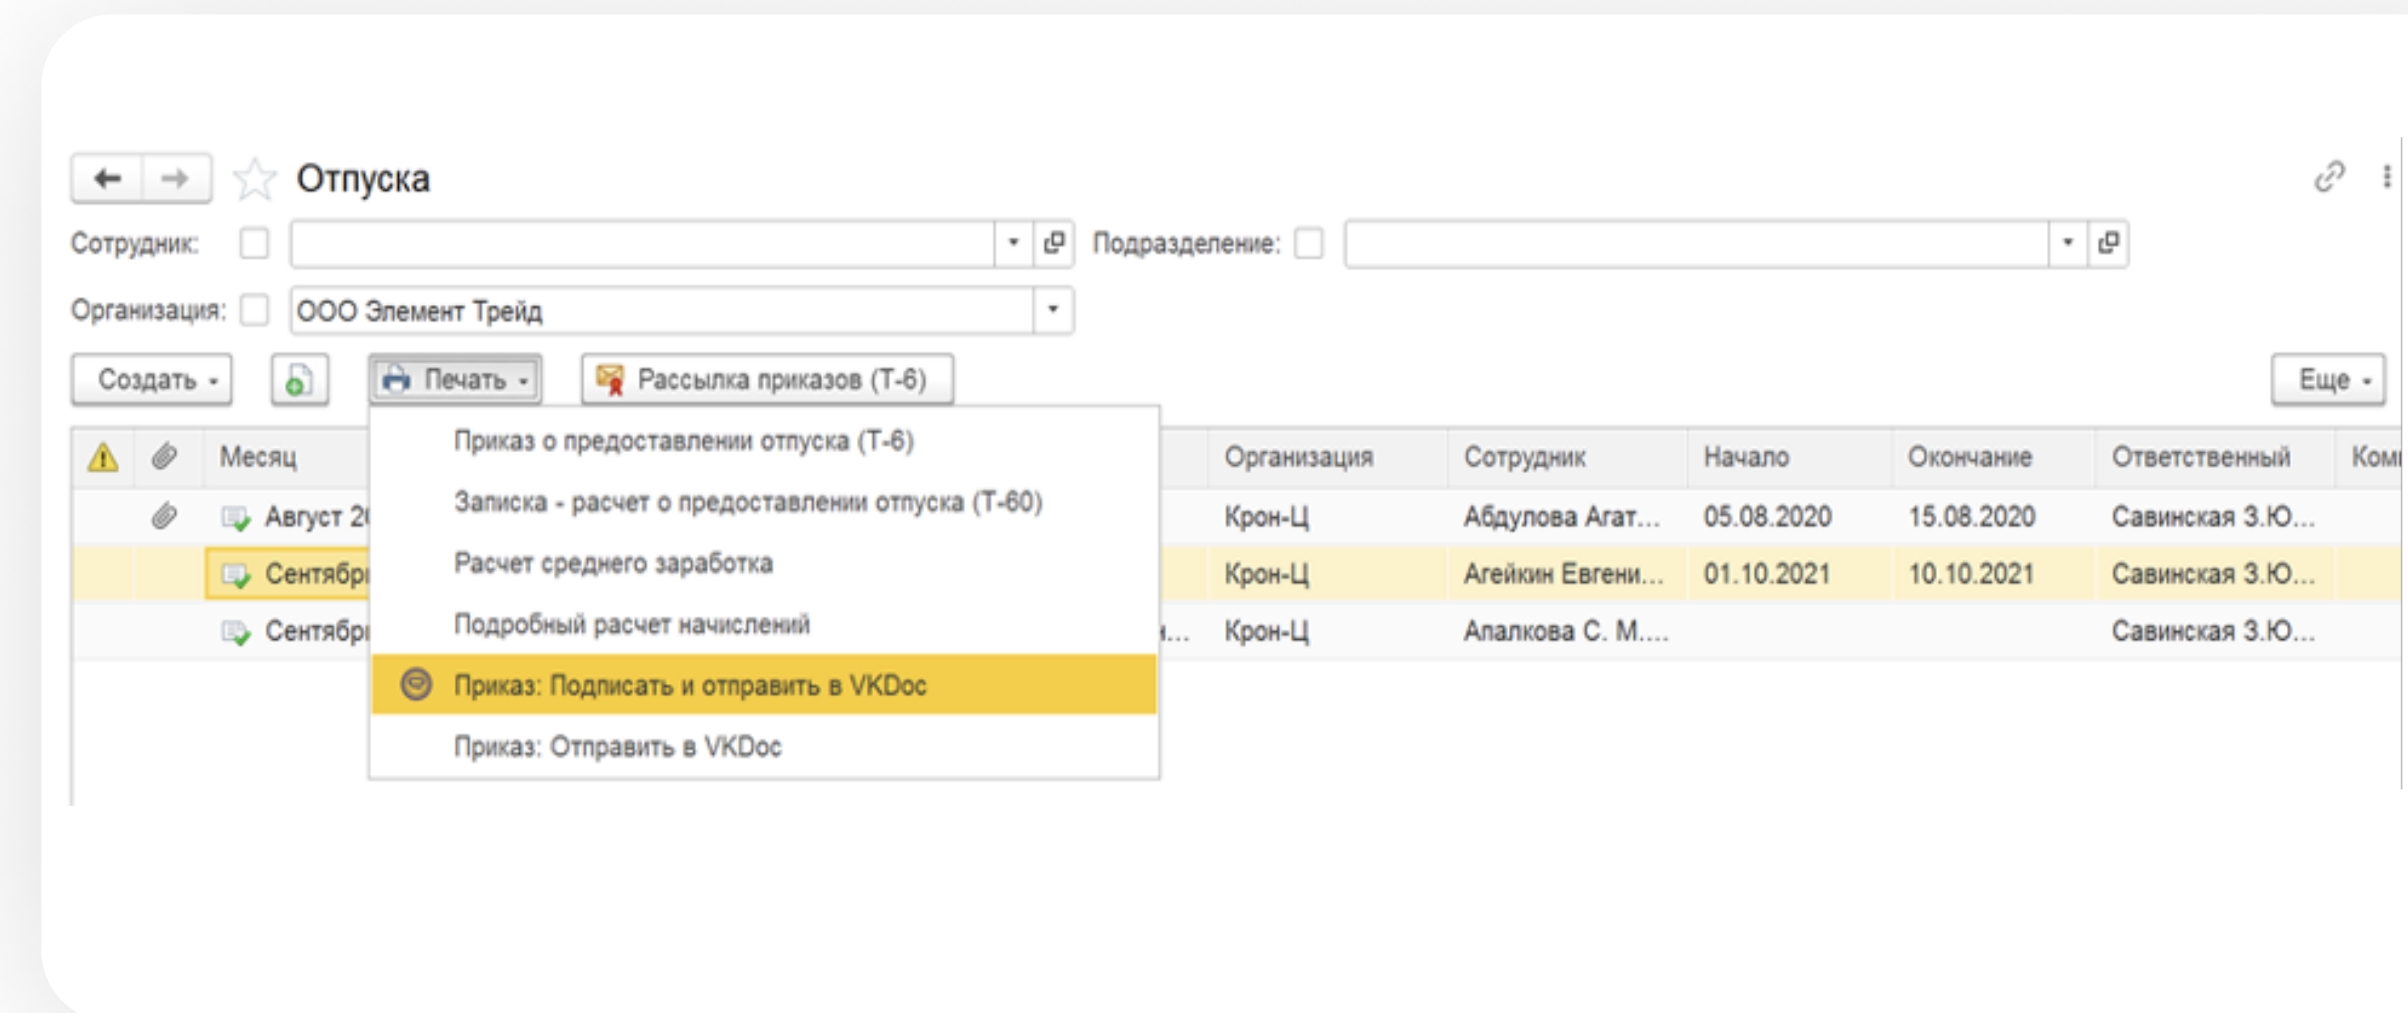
Отпуска

Сотрудник:

Подразделение:

Организация: ООО Элемент Трейд

Создать

Печать

Рассылка приказов (Т-6)

Еще

Приказ о предоставлении отпуска (Т-6)
Записка - расчет о предоставлении отпуска (Т-60)
Расчет среднего заработка
Подробный расчет начислений
Приказ: Подписать и отправить в VKDoc
Приказ: Отправить в VKDoc

| | | Месяц | | Организация | Сотрудник | Начало | Окончание | Ответственный | Ком |
|---|---|---|---|---|---|---|---|---|---|
| | | Август 2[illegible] | | Крон-Ц | Абдулова Агат... | 05.08.2020 | 15.08.2020 | Савинская З.Ю... | |
| | | Сентябр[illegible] | | Крон-Ц | Агейкин Евгени... | 01.10.2021 | 10.10.2021 | Савинская З.Ю... | |
| | | Сентябр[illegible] | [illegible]... | Крон-Ц | Апалкова С. М.... | | | Савинская З.Ю... | |